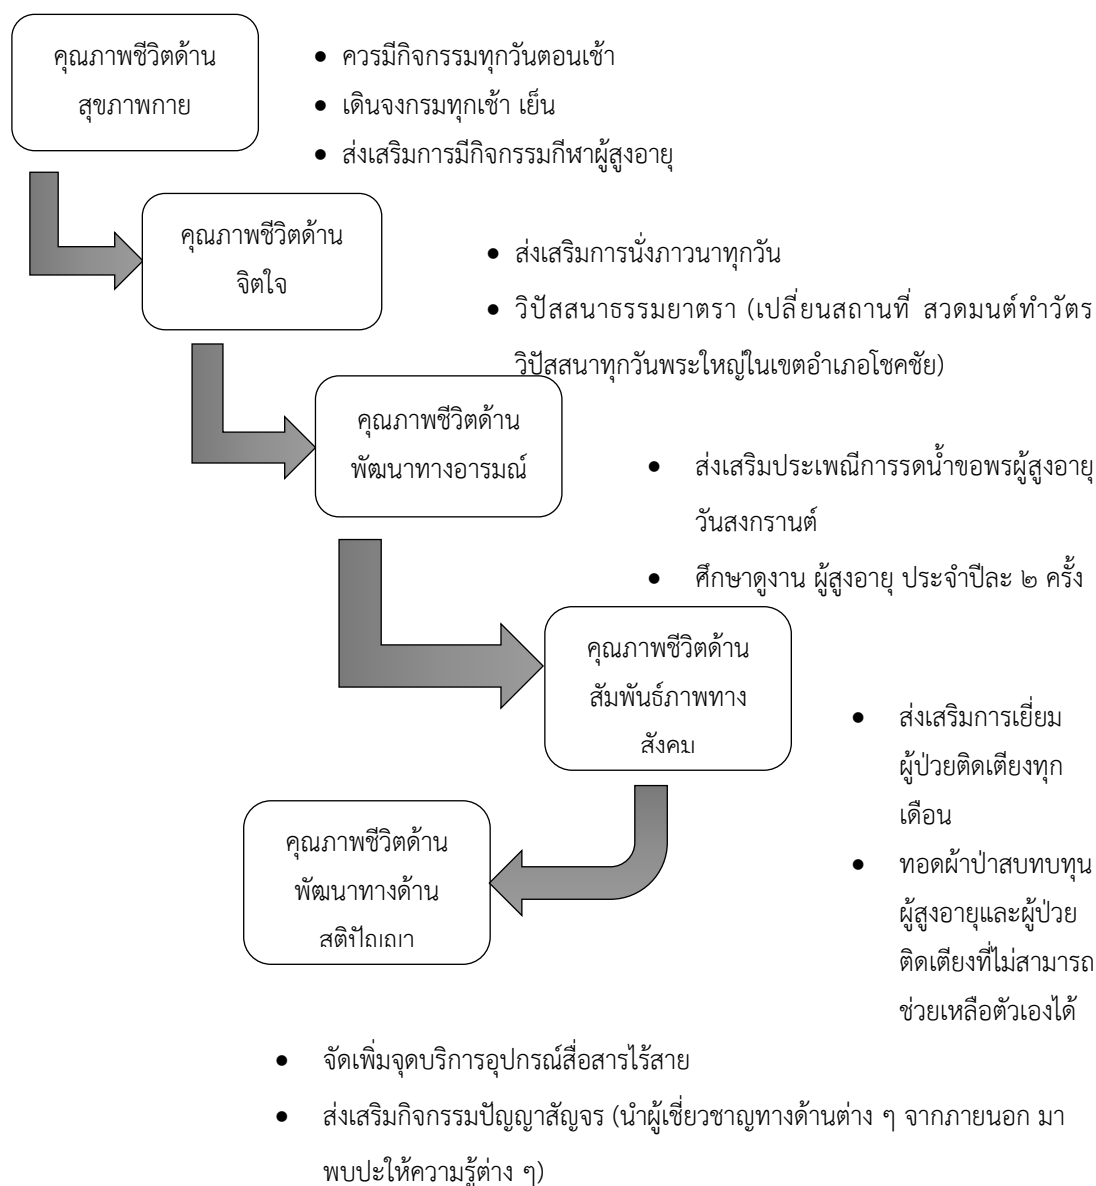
คุณภาพชีวิตด้านสุขภาพกาย

- ควรมีกิจกรรมทุกวันตอนเช้า
- เดินจงกรมทุกเช้า เย็น
- ส่งเสริมการมีกิจกรรมกีฬาผู้สูงอายุ

คุณภาพชีวิตด้านจิตใจ

- ส่งเสริมการนั่งภาวนาทุกวัน
- วิปัสสนาธรรมยาตรา (เปลี่ยนสถานที่ สวดมนต์ทำวัตร วิปัสสนาทุกวันพระใหญ่ในเขตอำเภอโชคชัย)

คุณภาพชีวิตด้านพัฒนาทางอารมณ์

- ส่งเสริมประเพณีการรดน้ำขอพรผู้สูงอายุวันสงกรานต์
- ศึกษาดูงาน ผู้สูงอายุ ประจำปีละ ๒ ครั้ง

คุณภาพชีวิตด้านสัมพันธ์ภาพทางสังคม

- ส่งเสริมการเยี่ยมผู้ป่วยติดเตียงทุกเดือน
- ทอดผ้าป่าสบทบทุนผู้สูงอายุและผู้ป่วยติดเตียงที่ไม่สามารถช่วยเหลือตัวเองได้

คุณภาพชีวิตด้านพัฒนาทางด้านสติปัญญา

- จัดเพิ่มจุดบริการอุปกรณ์สื่อสารไร้สาย
- ส่งเสริมกิจกรรมปัญญาสัญจร (นำผู้เชี่ยวชาญทางด้านต่าง ๆ จากภายนอก มาพบปะให้ความรู้ต่าง ๆ)